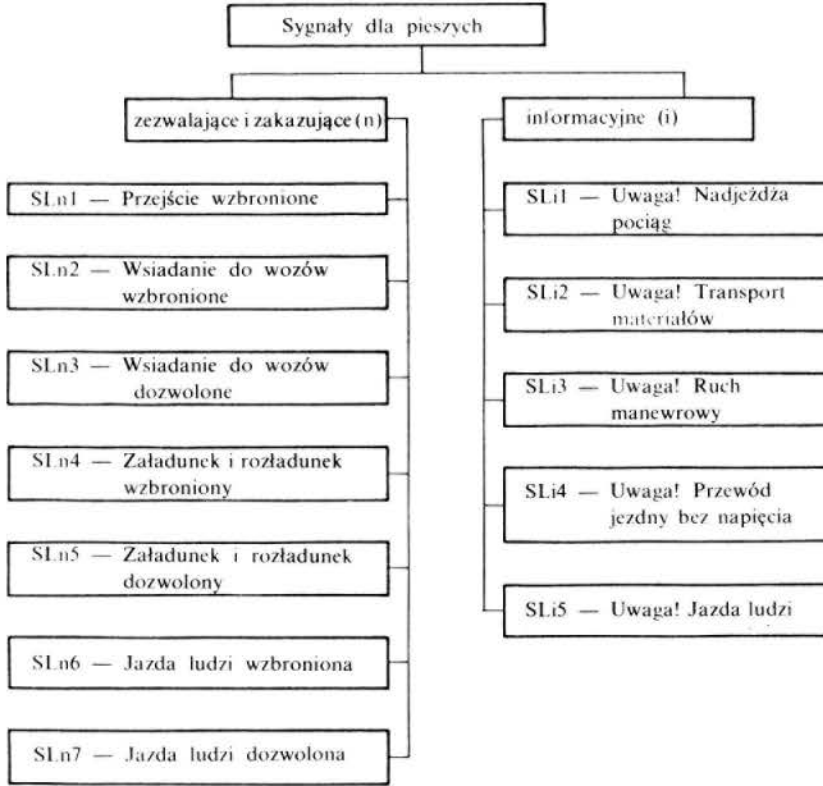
Sygnały dla pieszych

zezwalające i zakazujące (n)

SLn1 — Przejście wzbronione

SLn2 — Wsiadanie do wozów wzbronione

SLn3 — Wsiadanie do wozów dozwolone

SLn4 — Załadunek i rozładunek wzbroniony

SLn5 — Załadunek i rozładunek dozwolony

SLn6 — Jazda ludzi wzbroniona

SLn7 — Jazda ludzi dozwolona

informacyjne (i)

SLi1 — Uwaga! Nadjeżdża pociąg

SLi2 — Uwaga! Transport materiałów

SLi3 — Uwaga! Ruch manewrowy

SLi4 — Uwaga! Przewód jezdny bez napięcia

SLi5 — Uwaga! Jazda ludzi